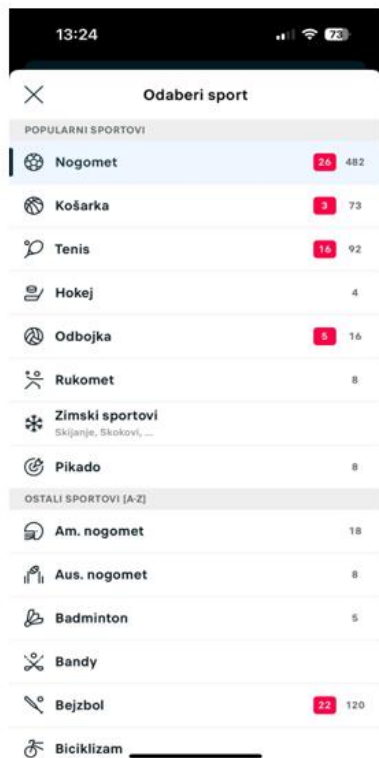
13:24
73

Odaberi sport

POPULARNI SPORTOVI

Nogomet 26 482

Košarka 3 73

Tenis 16 92

Hokej 4

Odbojka 5 16

Rukomet 8

Zimski sportovi
Skijanje, Skokovi, ...

Pikado 8

OSTALI SPORTOVI [A-Z]

Am. nogomet 18

Aus. nogomet 8

Badminton 5

Bandy

Bejzbol 22 120

Biciklizam